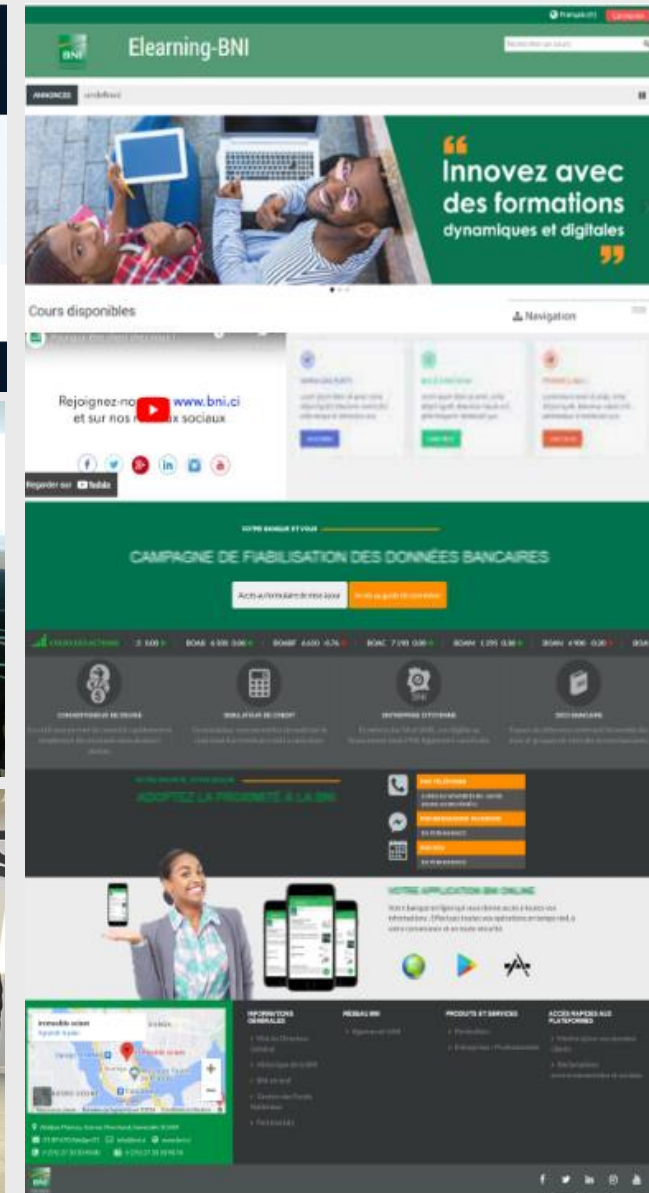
Français (FR)

Elearning-BNI

ANNONCES

Innovez avec des formations dynamiques et digitales

Cours disponibles

Navigation

Rejoignez-no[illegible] www.bni.ci et sur nos r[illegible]x sociaux

Regarder sur YouTube

VOTRE BANQUE ET VOUS

CAMPAGNE DE FIABILISATION DES DONNÉES BANCAIRES

Accès au formulaire de mise à jour

CONVERTISSEUR DE DEVISE

SIMULATEUR DE CRÉDIT

ENTREPRISE CITOYENNE

BNI BANCAIRE

ADOPTEZ LA PROXIMITÉ À LA BNI

VOTRE APPLICATION BNI ONLINE

INFORMATIONS GÉNÉRALES

RÉSEAU BNI

PRODUITS ET SERVICES

ACCÈS RAPIDES AUX PLATEFORMES

Immeuble sciant

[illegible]